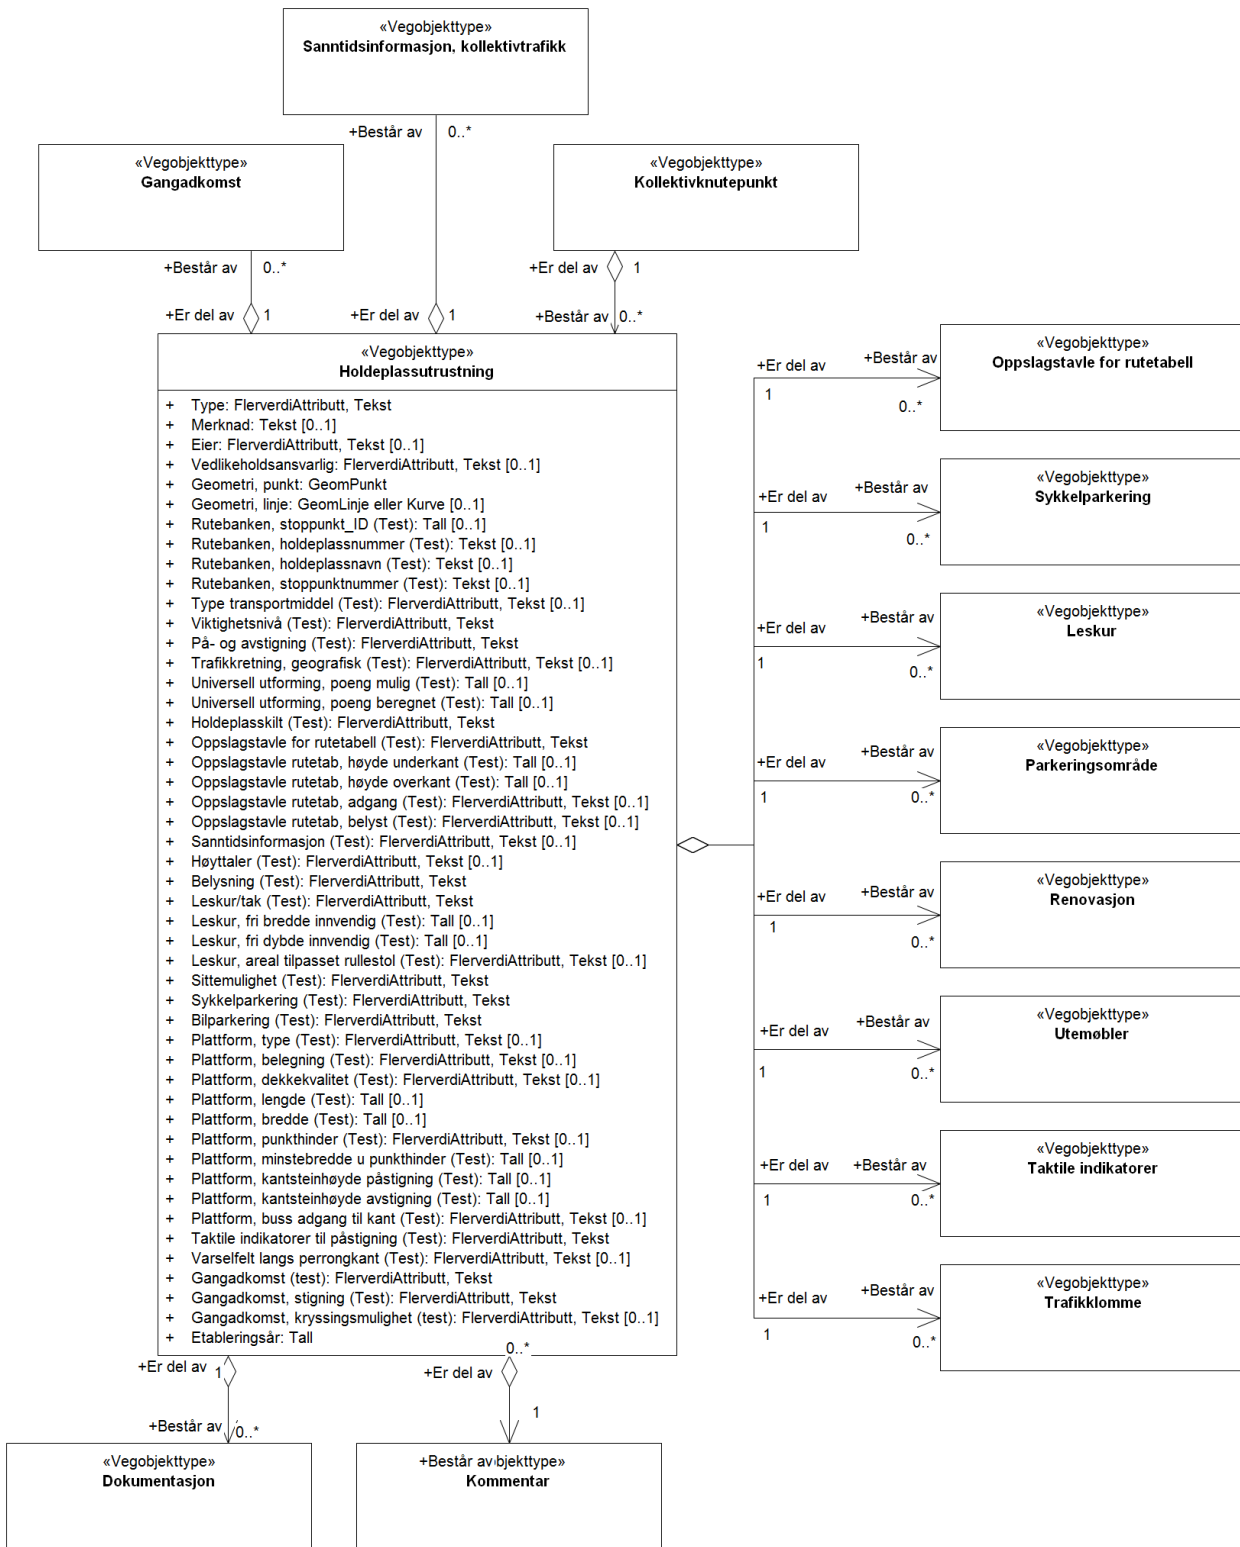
«Vegobjekttype»
Sanntidsinformasjon, kollektivtrafikk

+Består av 0..*

«Vegobjekttype»
Gangadkomst

«Vegobjekttype»
Kollektivknutepunkt

+Består av 0..*
+Er del av 1
+Er del av 1
+Er del av 1
+Er del av 1
+Består av 0..*

«Vegobjekttype»
Holdeplassutrustning

+ Type: FlerverdiAttributt, Tekst
+ Merknad: Tekst [0..1]
+ Eier: FlerverdiAttributt, Tekst [0..1]
+ Vedlikeholdsansvarlig: FlerverdiAttributt, Tekst [0..1]
+ Geometri, punkt: GeomPunkt
+ Geometri, linje: GeomLinje eller Kurve [0..1]
+ Rutebanken, stoppunkt_ID (Test): Tall [0..1]
+ Rutebanken, holdeplassnummer (Test): Tekst [0..1]
+ Rutebanken, holdeplassnavn (Test): Tekst [0..1]
+ Rutebanken, stoppunktnummer (Test): Tekst [0..1]
+ Type transportmiddel (Test): FlerverdiAttributt, Tekst [0..1]
+ Viktighetsnivå (Test): FlerverdiAttributt, Tekst
+ På- og avstigning (Test): FlerverdiAttributt, Tekst
+ Trafikkretning, geografisk (Test): FlerverdiAttributt, Tekst [0..1]
+ Universell utforming, poeng mulig (Test): Tall [0..1]
+ Universell utforming, poeng beregnet (Test): Tall [0..1]
+ Holdeplasskilt (Test): FlerverdiAttributt, Tekst
+ Oppslagstavle for rutetabell (Test): FlerverdiAttributt, Tekst
+ Oppslagstavle rutetab, høyde underkant (Test): Tall [0..1]
+ Oppslagstavle rutetab, høyde overkant (Test): Tall [0..1]
+ Oppslagstavle rutetab, adgang (Test): FlerverdiAttributt, Tekst [0..1]
+ Oppslagstavle rutetab, belyst (Test): FlerverdiAttributt, Tekst [0..1]
+ Sanntidsinformasjon (Test): FlerverdiAttributt, Tekst [0..1]
+ Høyttaler (Test): FlerverdiAttributt, Tekst [0..1]
+ Belysning (Test): FlerverdiAttributt, Tekst
+ Leskur/tak (Test): FlerverdiAttributt, Tekst
+ Leskur, fri bredde innvendig (Test): Tall [0..1]
+ Leskur, fri dybde innvendig (Test): Tall [0..1]
+ Leskur, areal tilpasset rullestol (Test): FlerverdiAttributt, Tekst [0..1]
+ Sittemulighet (Test): FlerverdiAttributt, Tekst
+ Sykkelparkering (Test): FlerverdiAttributt, Tekst
+ Bilparkering (Test): FlerverdiAttributt, Tekst
+ Plattform, type (Test): FlerverdiAttributt, Tekst [0..1]
+ Plattform, belegning (Test): FlerverdiAttributt, Tekst [0..1]
+ Plattform, dekkekvalitet (Test): FlerverdiAttributt, Tekst [0..1]
+ Plattform, lengde (Test): Tall [0..1]
+ Plattform, bredde (Test): Tall [0..1]
+ Plattform, punkthinder (Test): FlerverdiAttributt, Tekst [0..1]
+ Plattform, minstebredde u punkthinder (Test): Tall [0..1]
+ Plattform, kantsteinhøyde påstigning (Test): Tall [0..1]
+ Plattform, kantsteinhøyde avstigning (Test): Tall [0..1]
+ Plattform, buss adgang til kant (Test): FlerverdiAttributt, Tekst [0..1]
+ Taktile indikatorer til påstigning (Test): FlerverdiAttributt, Tekst
+ Varselfelt langs perrongkant (Test): FlerverdiAttributt, Tekst [0..1]
+ Gangadkomst (test): FlerverdiAttributt, Tekst
+ Gangadkomst, stigning (Test): FlerverdiAttributt, Tekst
+ Gangadkomst, kryssingsmulighet (test): FlerverdiAttributt, Tekst [0..1]
+ Etableringsår: Tall

+Er del av +Består av 1 0..*
«Vegobjekttype»
Oppslagstavle for rutetabell

+Er del av +Består av 1 0..*
«Vegobjekttype»
Sykkelparkering

+Er del av +Består av 1 0..*
«Vegobjekttype»
Leskur

+Er del av +Består av 1 0..*
«Vegobjekttype»
Parkeringsområde

+Er del av +Består av 1 0..*
«Vegobjekttype»
Renovasjon

+Er del av +Består av 1 0..*
«Vegobjekttype»
Utemøbler

+Er del av +Består av 1 0..*
«Vegobjekttype»
Taktile indikatorer

+Er del av +Består av 1 0..*
«Vegobjekttype»
Trafikklomme

+Er del av 1
+Består av 0..*
+Er del av 0..*
1

«Vegobjekttype»
Dokumentasjon

+Består av«bjekttype»
Kommentar